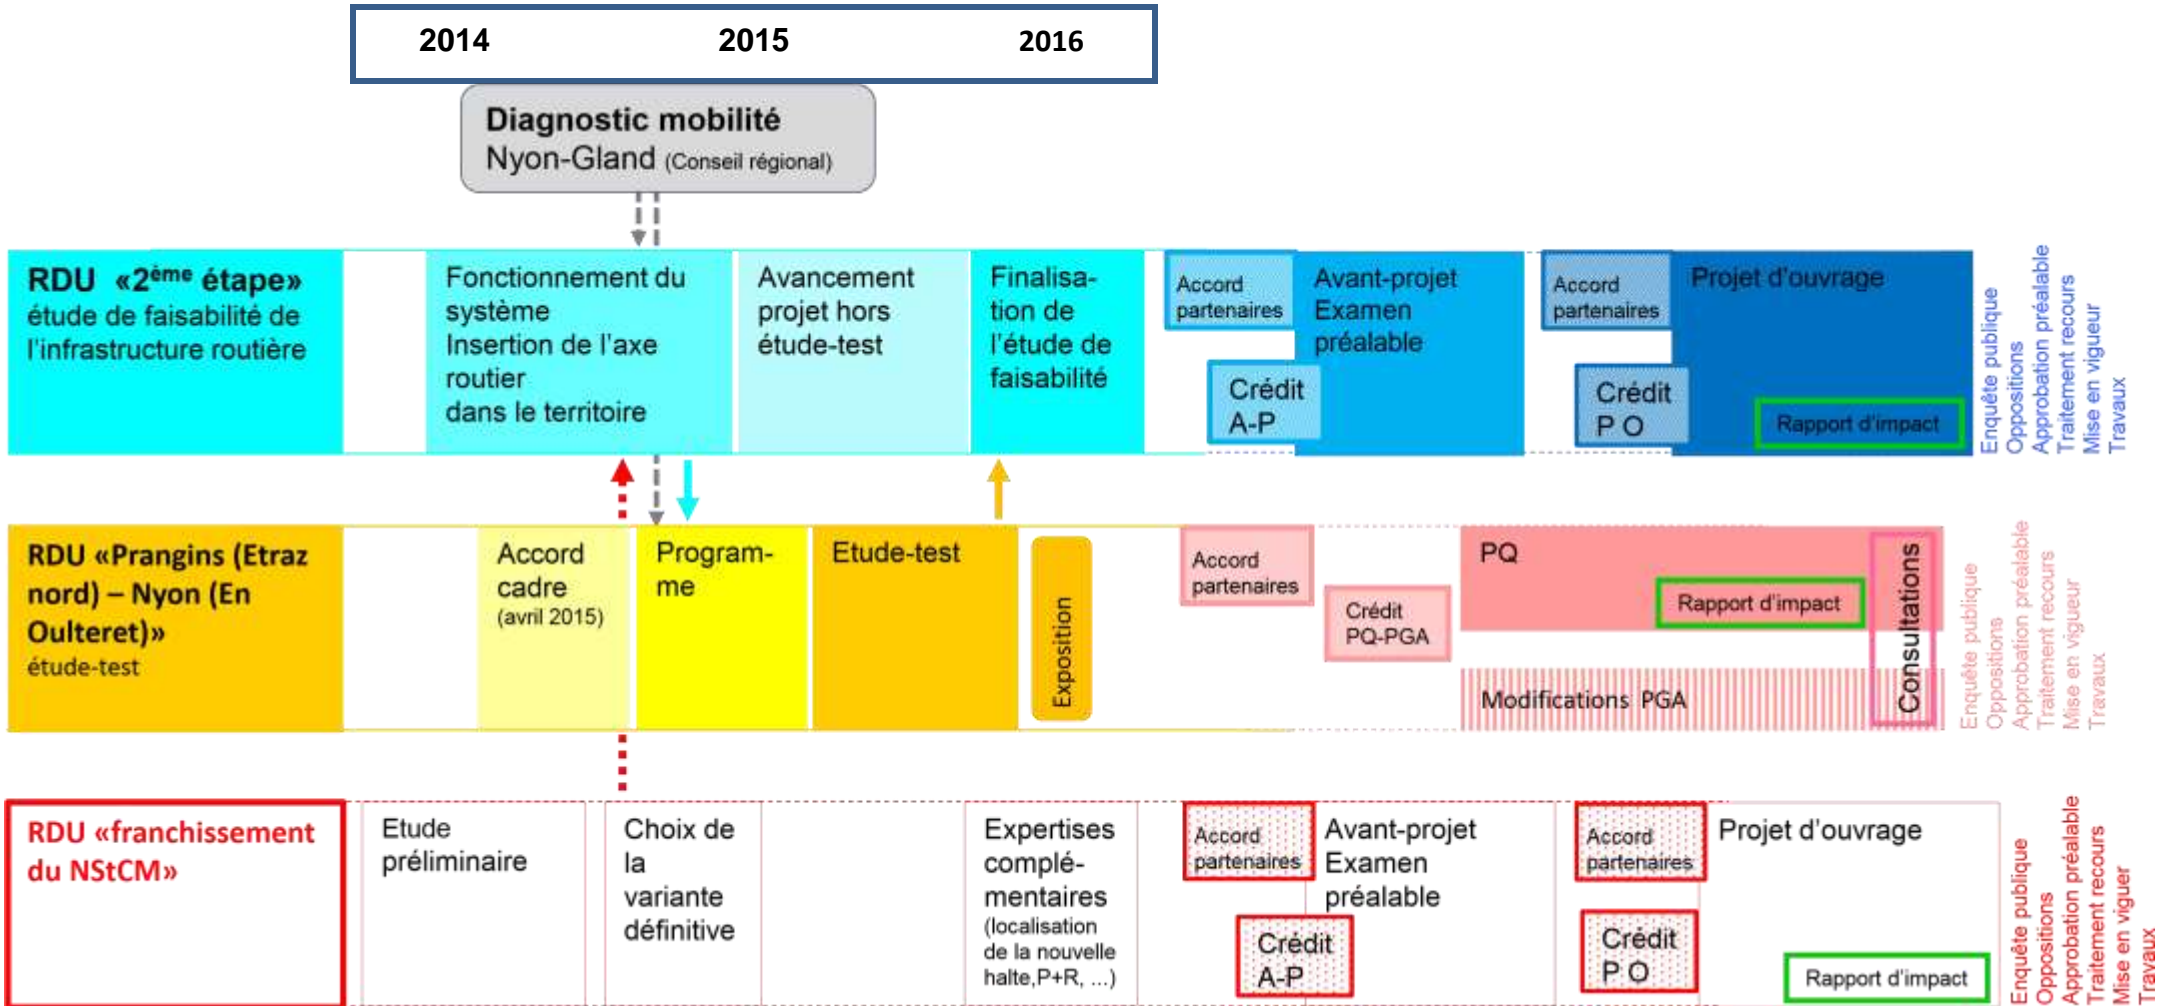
2014 2015 2016

Diagnostic mobilité
Nyon-Gland (Conseil régional)

RDU «2ème étape»
étude de faisabilité de l'infrastructure routière

Fonctionnement du système
Insertion de l'axe routier
dans le territoire

Avancement projet hors étude-test

Finalisation de l'étude de faisabilité

Accord partenaires

Avant-projet
Examen préalable

Crédit A-P

Accord partenaires

Projet d'ouvrage

Crédit P O

Rapport d'impact

Enquête publique
Oppositions
Approbation préalable
Traitement recours
Mise en vigueur
Travaux

RDU «Prangins (Etraz nord) – Nyon (En Oulteret)»
étude-test

Accord cadre
(avril 2015)

Programme

Etude-test

Exposition

Accord partenaires

Crédit PQ-PGA

PQ

Rapport d'impact

Modifications PGA

Consultations

Enquête publique
Oppositions
Approbation préalable
Traitement recours
Mise en vigueur
Travaux

RDU «franchissement du NStCM»

Etude préliminaire

Choix de la variante définitive

Expertises complémentaires
(localisation de la nouvelle halte,P+R, ...)

Accord partenaires

Avant-projet
Examen préalable

Crédit A-P

Accord partenaires

Projet d'ouvrage

Crédit P O

Rapport d'impact

Enquête publique
Oppositions
Approbation préalable
Traitement recours
Mise en viguer
Travaux